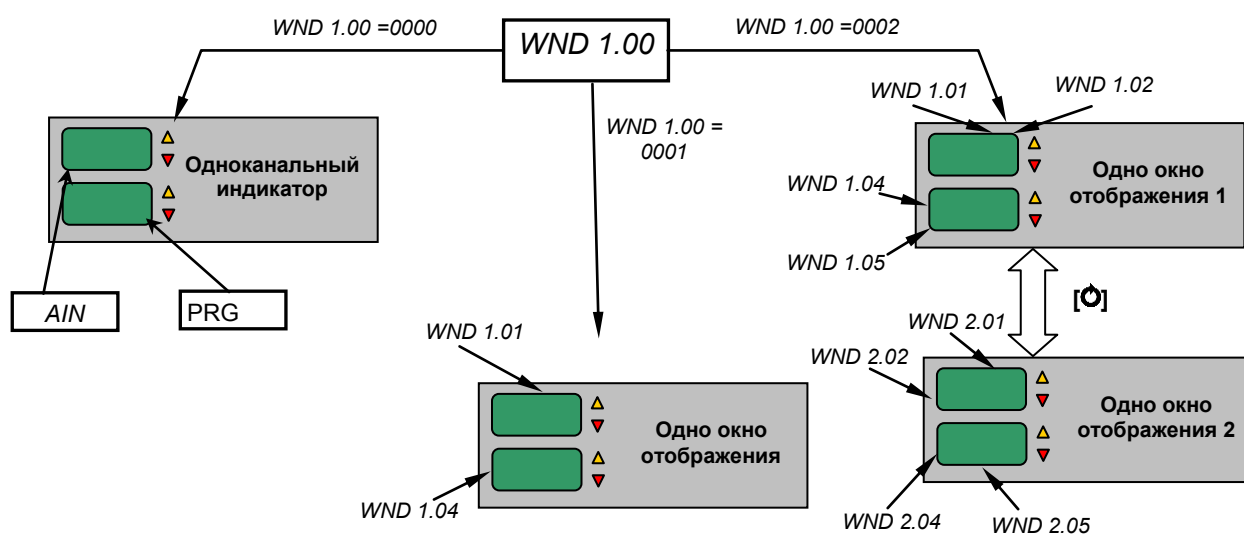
WND 1.00 =0000

WND 1.00

WND 1.00 =0002

WND 1.00 = 0001

Одноканальный индикатор

AIN

PRG

WND 1.01

WND 1.02

WND 1.04

Одно окно отображения 1

WND 1.05

[Ö]

WND 2.01

WND 2.02

Одно окно отображения 2

WND 2.04

WND 2.05

WND 1.01

Одно окно отображения

WND 1.04